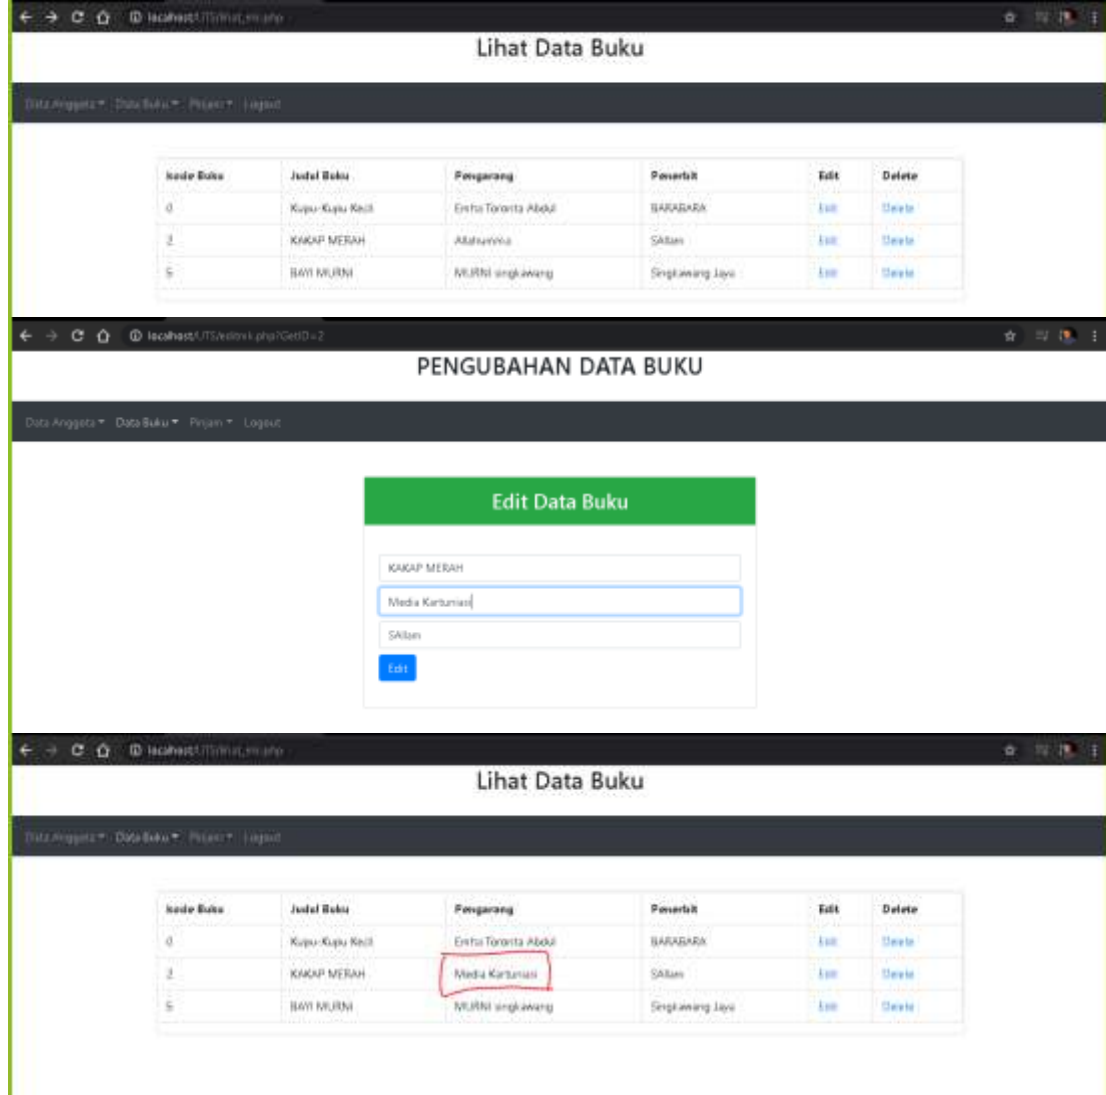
localhost/UTS/lihat_mi.php

Lihat Data Buku

Data Anggota ▾ Data Buku ▾ Pinjam ▾ Logout

| kode Buku | Judul Buku | Pengarang | Penerbit | Edit | Delete |
|---|---|---|---|---|---|
| 0 | Kupu-Kupu Kecil | Ensha Toronta Abdul | BARABARA | Edit | Delete |
| 2 | KAKAP MERAH | Allahumma | SAllam | Edit | Delete |
| 5 | BAYI MURNI | MURNI singkawang | Singkawang Jaya | Edit | Delete |

localhost/UTS/editmi.php?GetID=2

PENGUBAHAN DATA BUKU

Data Anggota ▾ Data Buku ▾ Pinjam ▾ Logout

Edit Data Buku

KAKAP MERAH

Media Kartunasi

SAllam

Edit

localhost/UTS/lihat_mi.php

Lihat Data Buku

Data Anggota ▾ Data Buku ▾ Pinjam ▾ Logout

| kode Buku | Judul Buku | Pengarang | Penerbit | Edit | Delete |
|---|---|---|---|---|---|
| 0 | Kupu-Kupu Kecil | Ensha Toronta Abdul | BARABARA | Edit | Delete |
| 2 | KAKAP MERAH | Media Kartunasi | SAllam | Edit | Delete |
| 5 | BAYI MURNI | MURNI singkawang | Singkawang Jaya | Edit | Delete |